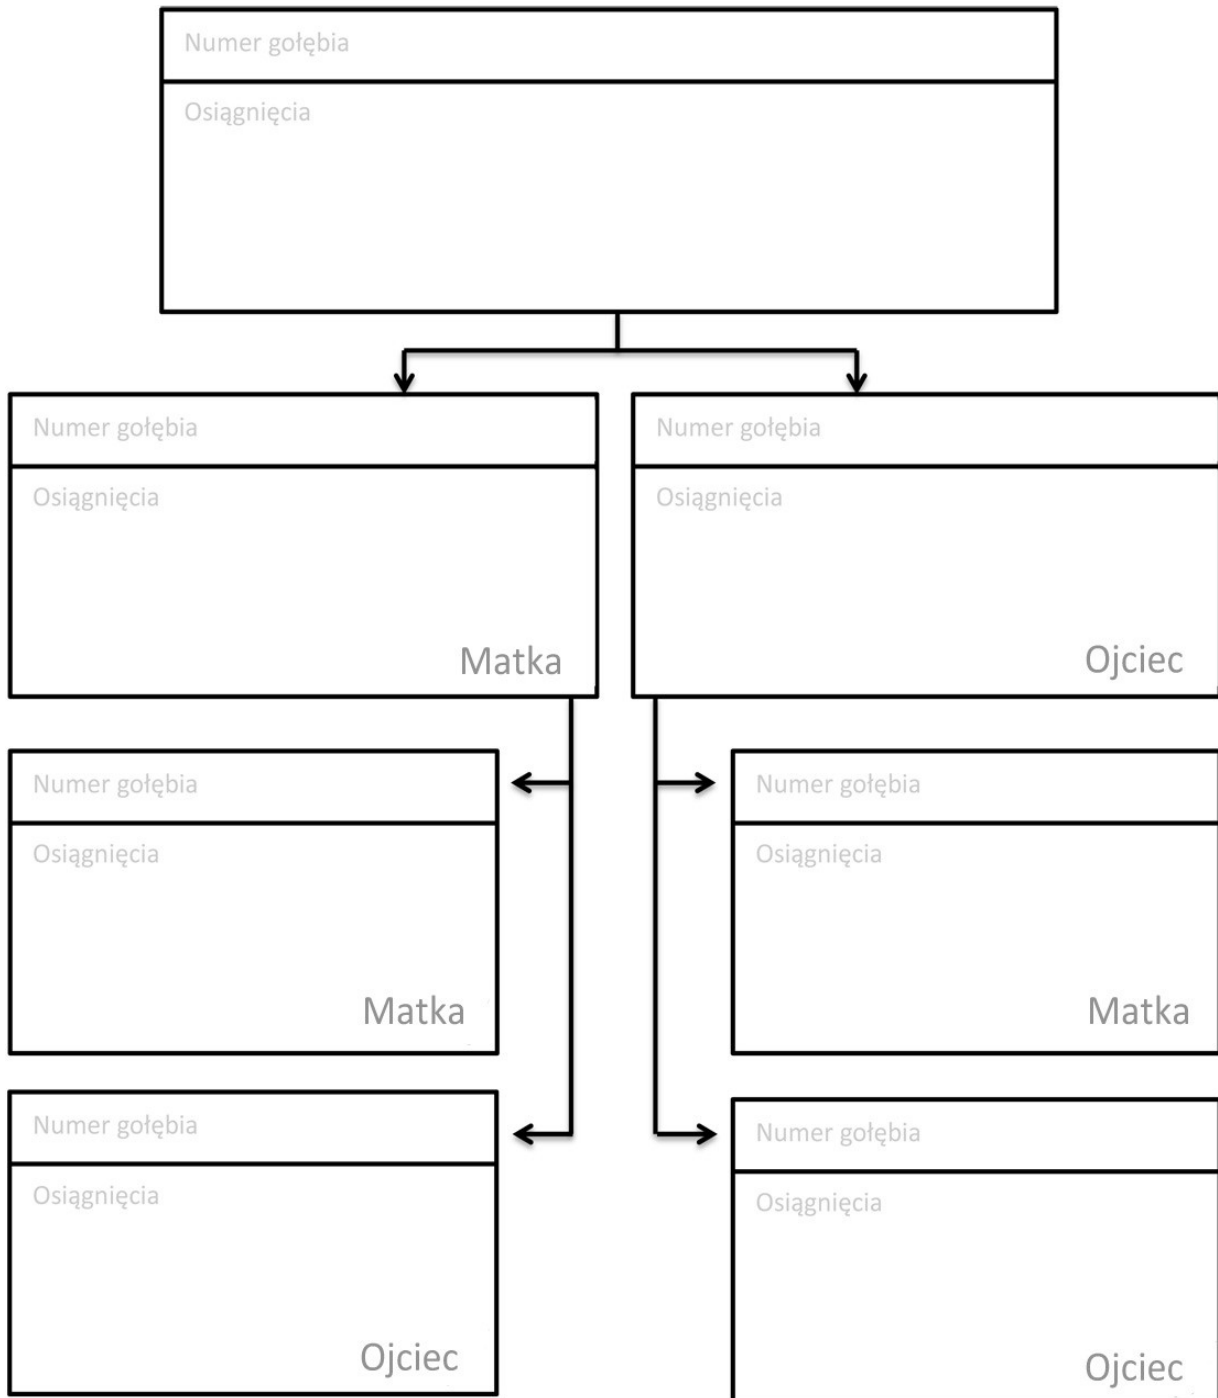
Numer gołębia

Osiągnięcia

Numer gołębia

Osiągnięcia

Matka

Numer gołębia

Osiągnięcia

Ojciec

Numer gołębia

Osiągnięcia

Matka

Numer gołębia

Osiągnięcia

Ojciec

Numer gołębia

Osiągnięcia

Matka

Numer gołębia

Osiągnięcia

Ojciec